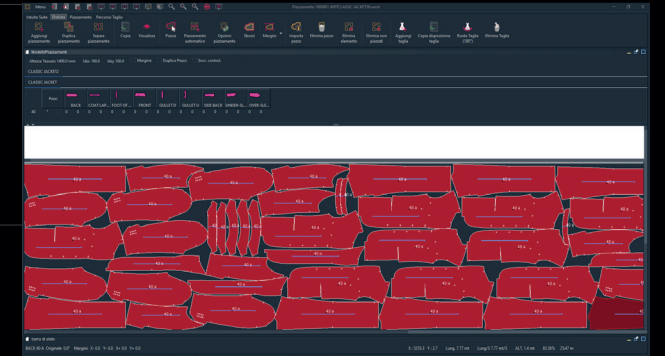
Menu

Piazzamento: 9BRBD_49TTC54D0C_34CA770B.piazz

Intaglio Tutto | Modello | Piazzamento | Percorso Taglio

Aggiungi piazzamento | Duplica piazzamento | Sposta piazzamento | Copia | Visualizza | Pezzo | Piazzamento automatico | Opzioni piazzamento | Sbordi | Margine | Imposta pezzi | Elimina pezzo | Elimina elemento | Elimina non piazzati | Aggiungi taglio | Copia disposizione taglio | Ruota Taglio (180°) | Elimina Taglio

ModelliPiazzamenti

Altezza Tessuto: 1480,0 mm | Idx: 180,0 | Step: 180,0 | Margine | Duplica Pezzo | Succ. controlli

CLASSIC JACKET

CLASSIC JACKET

Pezzo | BACK | COAT LAP... | FOOT OF... | FRONT | GUSSET | GUSSET2 | SIDE BACK | UNDER-SL... | OVER-SL...

42-a

Icona di stato

BACK-42-A Originale: 0,0° Margine: X: 0,0 Y: 0,0 X+: 0,0 Y+: 0,0

X: 3253,3 Y: 2,7 | Lung: 7,77 mt | Lung/0,77 mt/% | ALT: 1,4 mt | 83,86% | 29,47 m